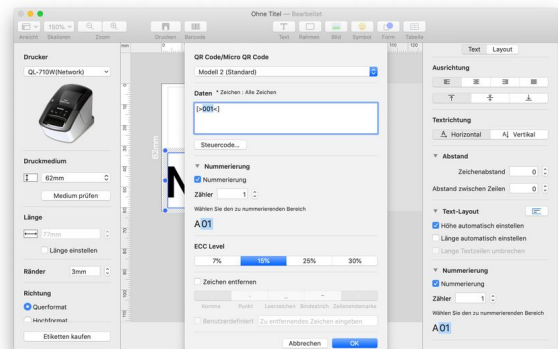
Ohne Titel — Bearbeitet

150%

Ansicht Skalieren Zoom Drucken Barcode Text Rahmen Bild Symbol Form Tabelle

Drucker
QL-710W(Network)

Druckmedium
62mm
Medium prüfen

Länge
77mm
Länge einstellen

Ränder 3mm

Richtung
Querformat
Hochformat

Etiketten kaufen

QR Code/Micro QR Code
Modell 2 (Standard)

Daten * Zeichen : Alle Zeichen
[>001<]

Steuercode...

Nummerierung
Nummerierung
Zähler 1
Wählen Sie den zu nummerierenden Bereich
A01

ECC Level
| 7% | 15% | 25% | 30% |
|---|---|---|---|

Zeichen entfernen
Komma Punkt Leerzeichen Bindestrich Zeilenendemarke
Benutzerdefiniert Zu entfernendes Zeichen eingeben

Abbrechen OK

Text Layout

Ausrichtung

Textrichtung
Horizontal Vertikal

Abstand
Zeichenabstand 0
Abstand zwischen Zeilen 0

Text-Layout
Höhe automatisch einstellen
Länge automatisch einstellen
Lange Textzeilen umbrechen

Nummerierung
Nummerierung
Zähler 1
Wählen Sie den zu nummerierenden Bereich
A01